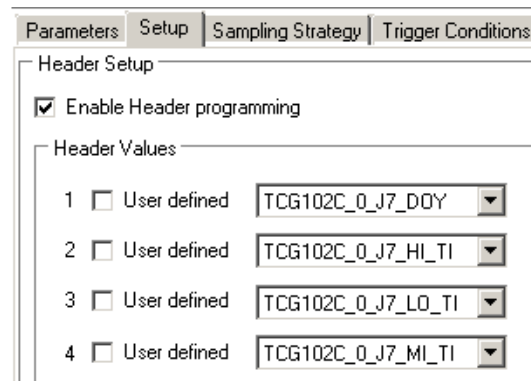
Parameters | Setup | Sampling Strategy | Trigger Conditions

Header Setup

Enable Header programming

Header Values

1 User defined TCG102C_0_J7_DOY

2 User defined TCG102C_0_J7_HI_TI

3 User defined TCG102C_0_J7_LO_TI

4 User defined TCG102C_0_J7_MI_TI